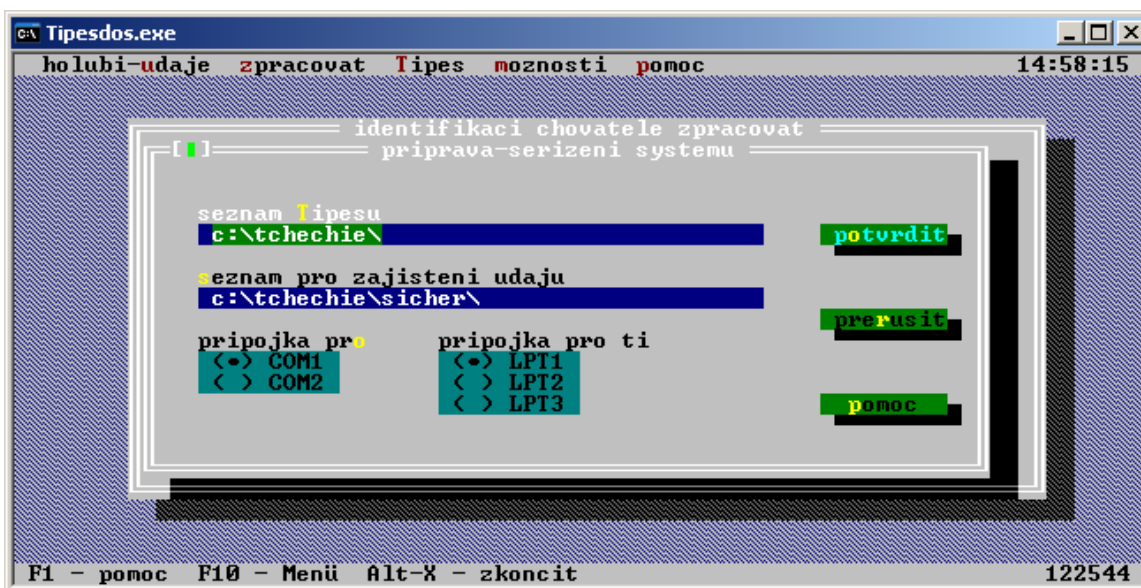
Tipesdos.exe

holubi-udaje zpracovat Tipes moznosti pomoc 14:58:15

identifikaci chovatele zpracovat

[■] priprava-serizeni systemu

seznam Tipesu
c:\tchechie\

potvrdit

seznam pro zajisteni udaju
c:\tchechie\sicher\

prerusit

pripojka pro
(•) COM1
( ) COM2

pripojka pro ti
(•) LPT1
( ) LPT2
( ) LPT3

pomoc

F1 - pomoc F10 - Menü Alt-X - zkoncit 122544